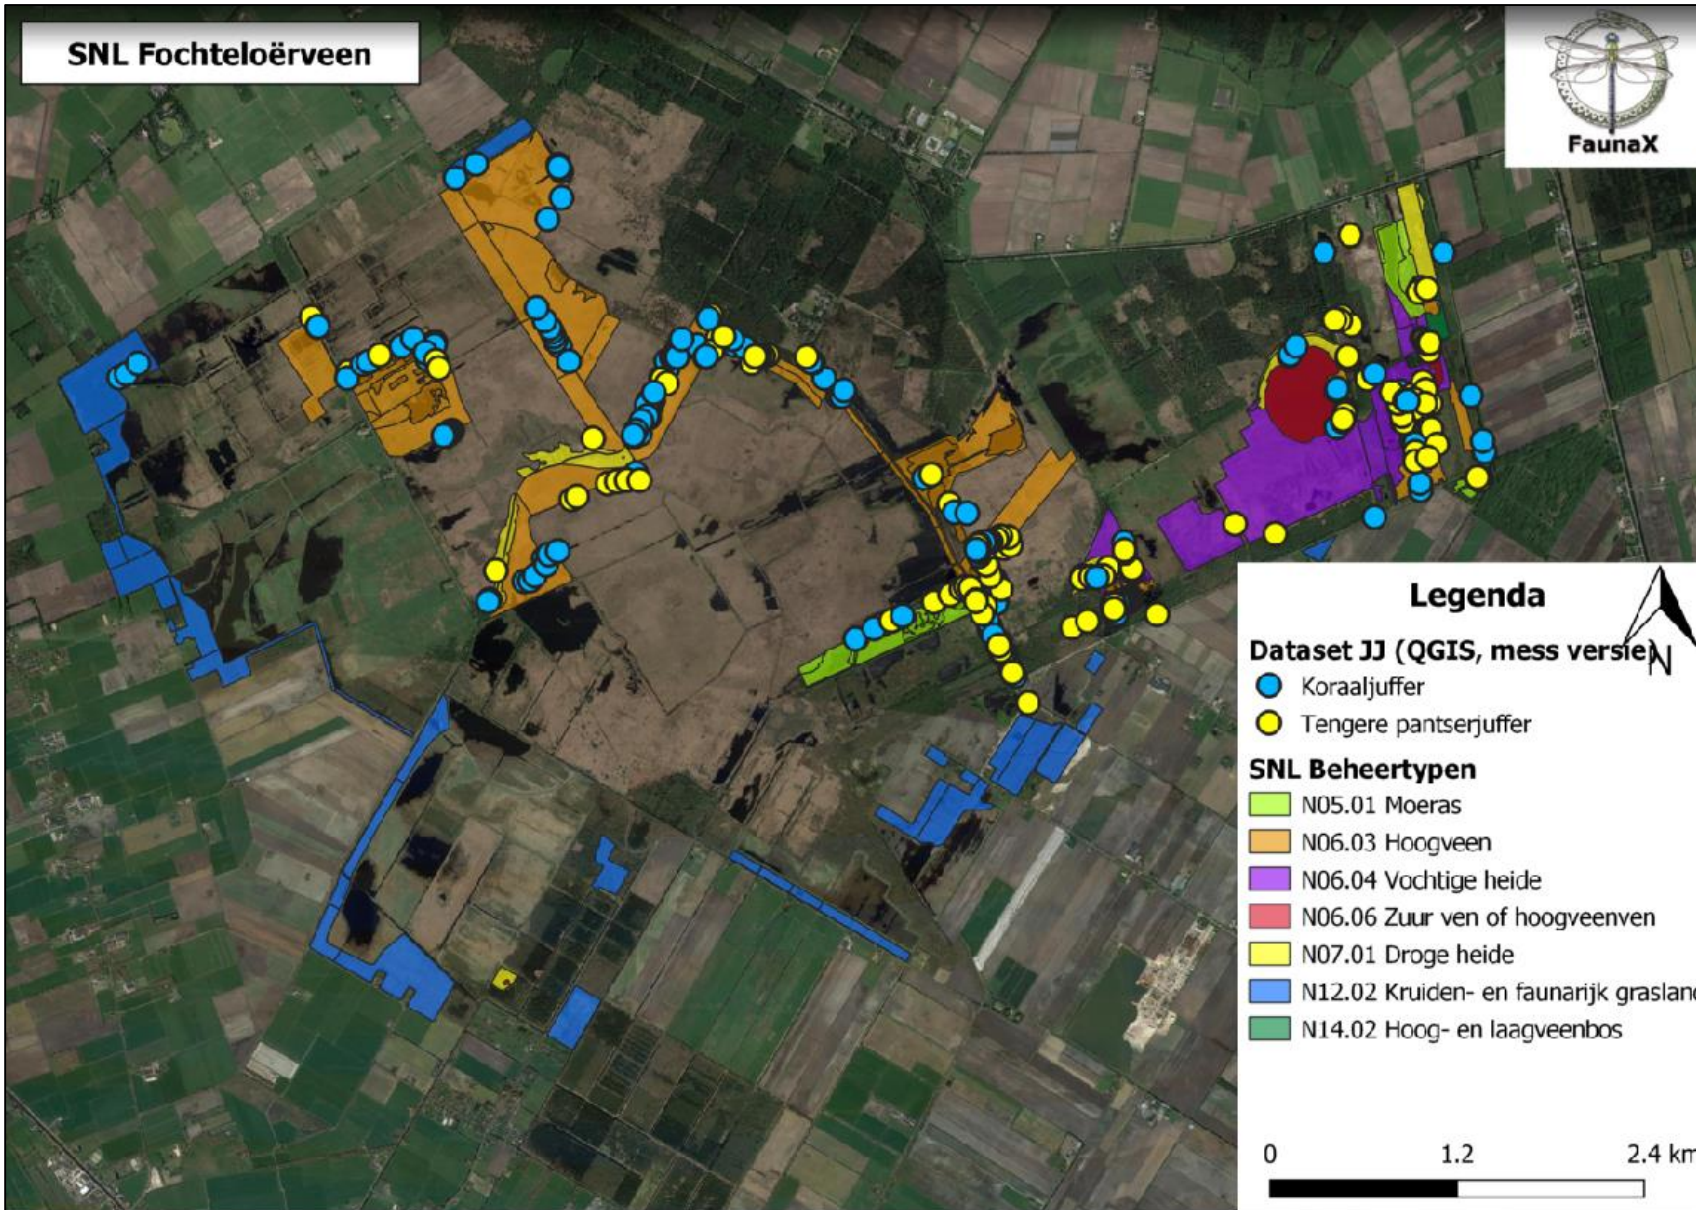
SNL Fochteloërveen

FaunaX

Legenda

Dataset JJ (QGIS, mess versie)

Koraaljuffer

Tengere pantserjuffer

SNL Beheertypen

N05.01 Moeras

N06.03 Hoogveen

N06.04 Vochtige heide

N06.06 Zuur ven of hoogveenven

N07.01 Droge heide

N12.02 Kruiden- en faunarijk grasland

N14.02 Hoog- en laagveenbos

N

0 1.2 2.4 km